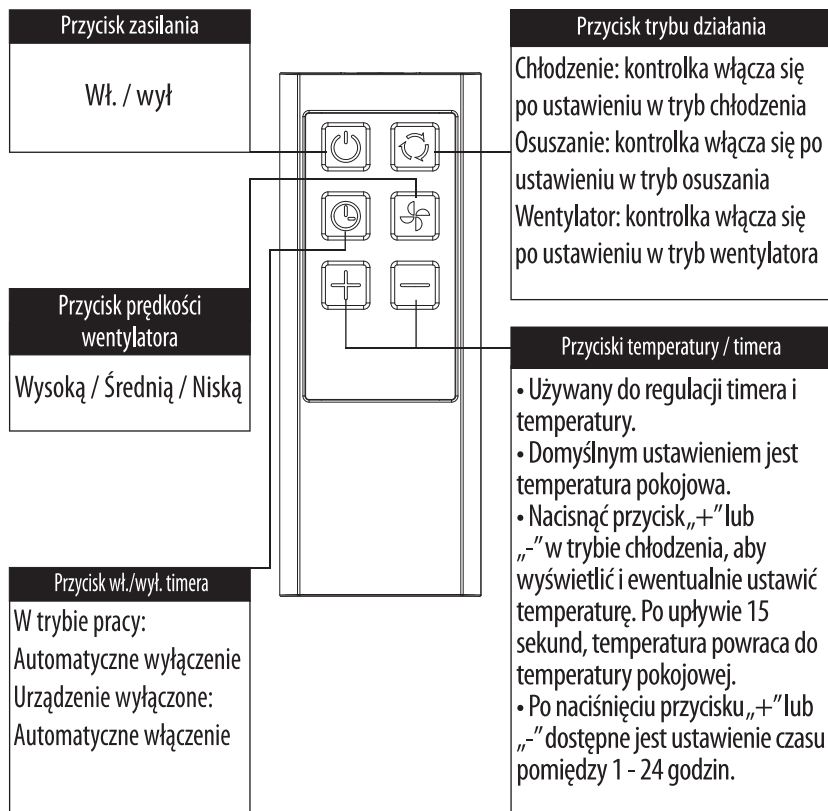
Przycisk zasilania

Wł. / wył

Przycisk trybu działania

Chłodzenie: kontrolka włącza się po ustawieniu w tryb chłodzenia
Osuszanie: kontrolka włącza się po ustawieniu w tryb osuszania
Wentylator: kontrolka włącza się po ustawieniu w tryb wentylatora

Przycisk prędkości wentylatora

Wysoką / Średnią / Niską

Przyciski temperatury / timera

• Używany do regulacji timera i temperatury.
• Domyślnym ustawieniem jest temperatura pokojowa.
• Nacisnąć przycisk „+" lub „-" w trybie chłodzenia, aby wyświetlić i ewentualnie ustawić temperaturę. Po upływie 15 sekund, temperatura powraca do temperatury pokojowej.
• Po naciśnięciu przycisku „+" lub „-" dostępne jest ustawienie czasu pomiędzy 1 - 24 godzin.

Przycisk wł./wył. timera

W trybie pracy:
Automatyczne wyłączenie
Urządzenie wyłączone:
Automatyczne włączenie